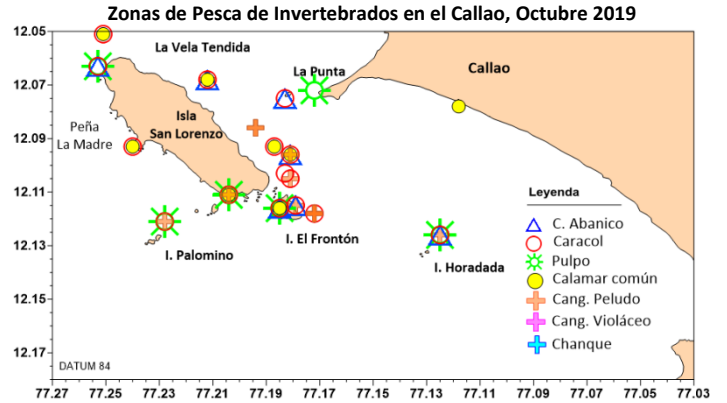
Zonas de Pesca de Invertebrados en el Callao, Octubre 2019

12.05
12.07
12.09
12.11
12.13
12.15
12.17

La Vela Tendida
La Punta
Callao
Isla San Lorenzo
Peña La Madre
I. Palomino
I. El Frontón
I. Horadada
DATUM 84

Leyenda
C. Abanico
Caracol
Pulpo
Calamar común
Cang. Peludo
Cang. Violáceo
Chanque

77.27 77.25 77.23 77.21 77.19 77.17 77.15 77.13 77.11 77.09 77.07 77.05 77.03